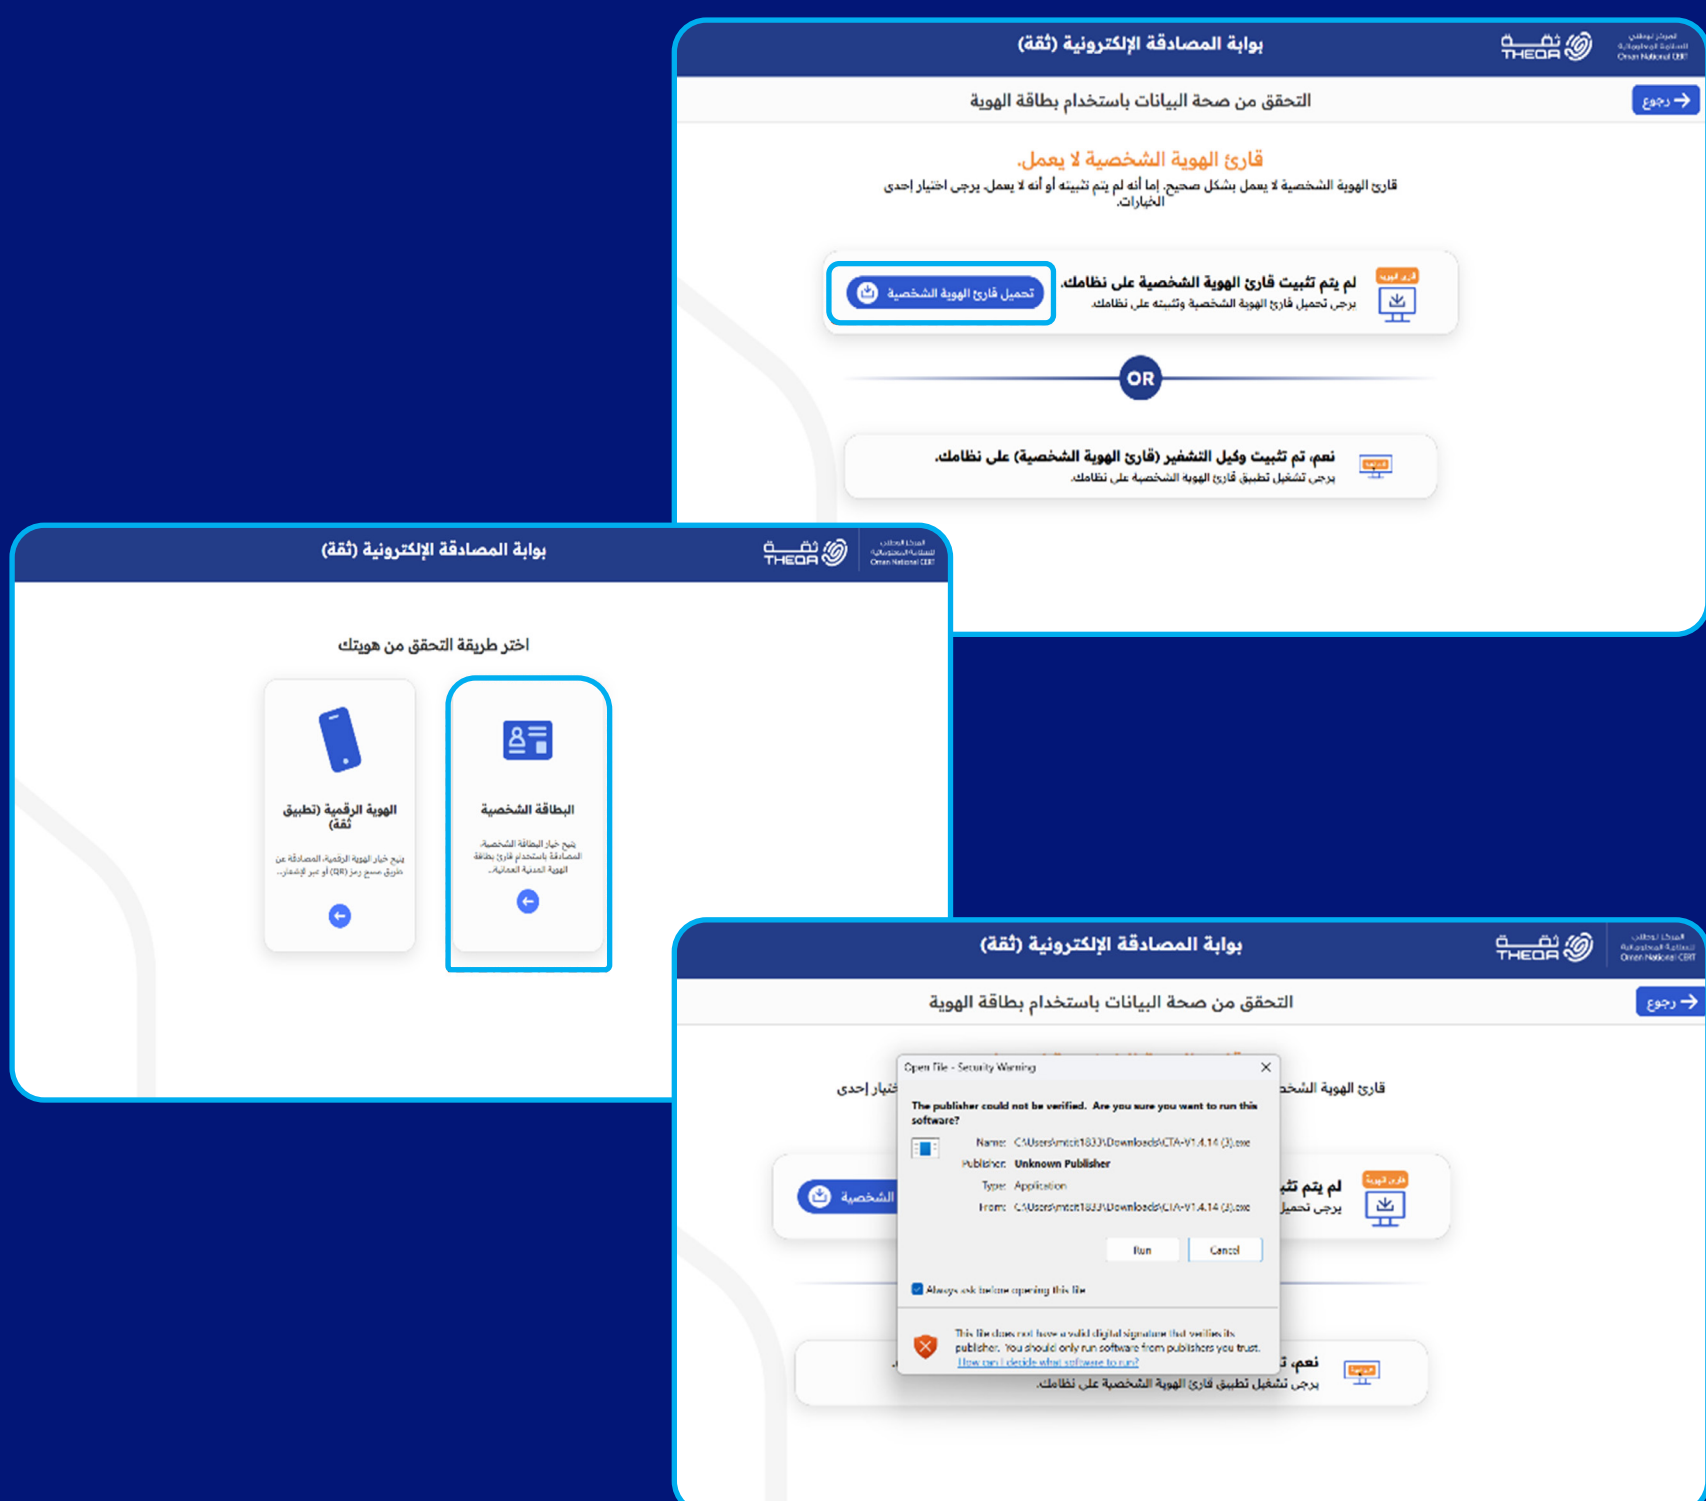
بوابة المصادقة الإلكترونية (ثقة)

ثقة THEQA

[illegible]
Oman National CERT

التحقق من صحة البيانات باستخدام بطاقة الهوية

رجوع

قارئ الهوية الشخصية لا يعمل.

قارئ الهوية الشخصية لا يعمل بشكل صحيح. إما أنه لم يتم تثبيته أو أنه لا يعمل. يرجى اختيار إحدى الخيارات.

لم يتم تثبيت قارئ الهوية الشخصية على نظامك.
يرجى تحميل قارئ الهوية الشخصية وتثبيته على نظامك.

تحميل قارئ الهوية الشخصية

OR

نعم، تم تثبيت وكيل التشفير (قارئ الهوية الشخصية) على نظامك.
يرجى تشغيل تطبيق قارئ الهوية الشخصية على نظامك.

بوابة المصادقة الإلكترونية (ثقة)

ثقة THEQA

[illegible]
Oman National CERT

اختر طريقة التحقق من هويتك

الهوية الرقمية (تطبيق ثقة)

يتيح خيار الهوية الرقمية المصادقة عن طريق مسح رمز (QR) أو عبر الإشعار...

البطاقة الشخصية

يتيح خيار البطاقة الشخصية المصادقة باستخدام قارئ بطاقة الهوية المدنية العمانية.

بوابة المصادقة الإلكترونية (ثقة)

ثقة THEQA

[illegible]
Oman National CERT

التحقق من صحة البيانات باستخدام بطاقة الهوية

رجوع

قارئ الهوية الشخ

اختيار إحدى

لم يتم تث
يرجى تحميل

الشخصية

نعم، ت
يرجى تشغيل تطبيق قارئ الهوية الشخصية على نظامك.

Open File - Security Warning

The publisher could not be verified. Are you sure you want to run this software?

Name: C:\Users\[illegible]\Downloads\CTA-V1.4.14 (3).exe
Publisher: Unknown Publisher
Type: Application
From: C:\Users\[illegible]\Downloads\CTA-V1.4.14 (3).exe

Run Cancel

Always ask before opening this file

This file does not have a valid digital signature that verifies its publisher. You should only run software from publishers you trust.
How can I decide what software to run?